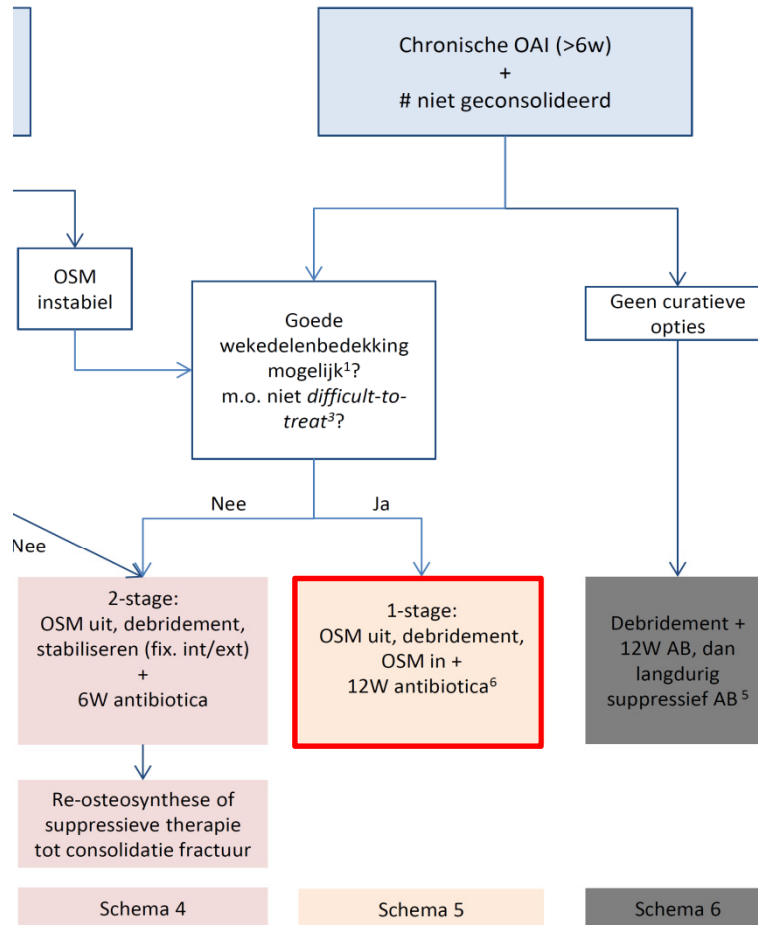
Chronische OAI (>6w)
+
# niet geconsolideerd

OSM instabiel

Goede wekedelenbedekking mogelijk$^1$?
m.o. niet *difficult-to-treat*$^3$?

Geen curatieve opties

Nee

Ja

Nee

2-stage:
OSM uit, debridement, stabiliseren (fix. int/ext)
+
6W antibiotica

1-stage:
OSM uit, debridement, OSM in +
12W antibiotica$^6$

Debridement +
12W AB, dan langdurig suppressief AB $^5$

Re-osteosynthese of suppressieve therapie tot consolidatie fractuur

Schema 4

Schema 5

Schema 6